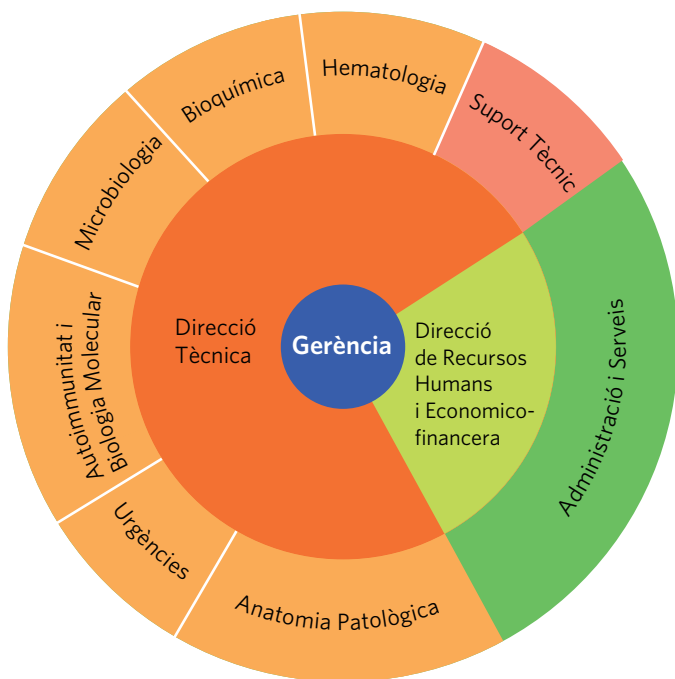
Gerència

Direcció Tècnica

Direcció de Recursos Humans i Economico-financera

Hematologia

Suport Tècnic

Administració i Serveis

Anatomia Patològica

Urgències

Autoimmunitat i Biologia Molecular

Microbiologia

Bioquímica